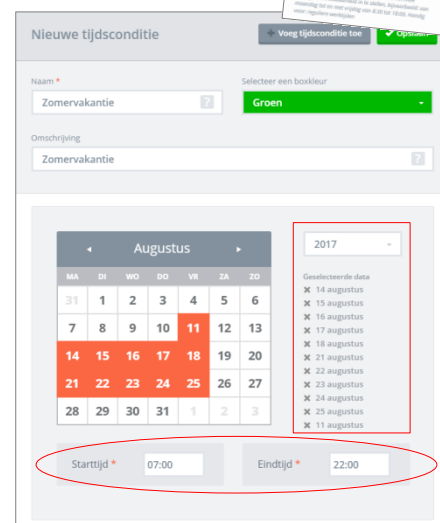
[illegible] maandag tot en met vrijdag van 8:30 tot 18:00. Hiermee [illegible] voor reguliere werktijden

Nieuwe tijdsconditie

+ Voeg tijdsconditie toe

✔ Opslaan

Naam *

Zomervakantie

?

Selecteer een boxkleur

Groen

Omschrijving

Zomervakantie

?

◂ Augustus ▸

| MA | DI | WO | DO | VR | ZA | ZO |
|---|---|---|---|---|---|---|
| 31 | 1 | 2 | 3 | 4 | 5 | 6 |
| 7 | 8 | 9 | 10 | 11 | 12 | 13 |
| 14 | 15 | 16 | 17 | 18 | 19 | 20 |
| 21 | 22 | 23 | 24 | 25 | 26 | 27 |
| 28 | 29 | 30 | 31 | 1 | 2 | 3 |

2017

Geselecteerde data
✖ 14 augustus
✖ 15 augustus
✖ 16 augustus
✖ 17 augustus
✖ 18 augustus
✖ 21 augustus
✖ 22 augustus
✖ 23 augustus
✖ 24 augustus
✖ 25 augustus
✖ 11 augustus

Starttijd * 07:00

Eindtijd * 22:00